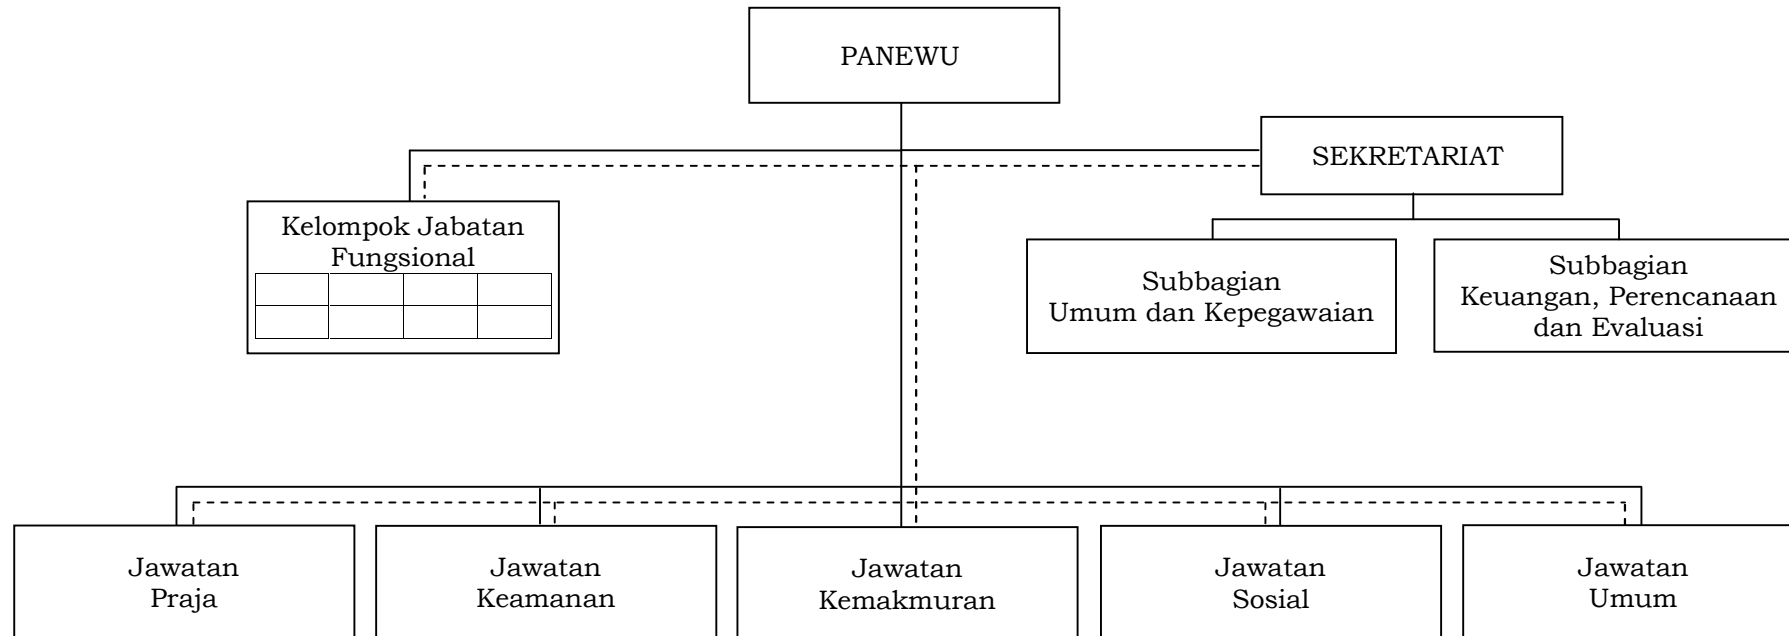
PANEWU

SEKRETARIAT

Kelompok Jabatan Fungsional

Subbagian Umum dan Kepegawaian

Subbagian Keuangan, Perencanaan dan Evaluasi

Jawatan Praja

Jawatan Keamanan

Jawatan Kemakmuran

Jawatan Sosial

Jawatan Umum